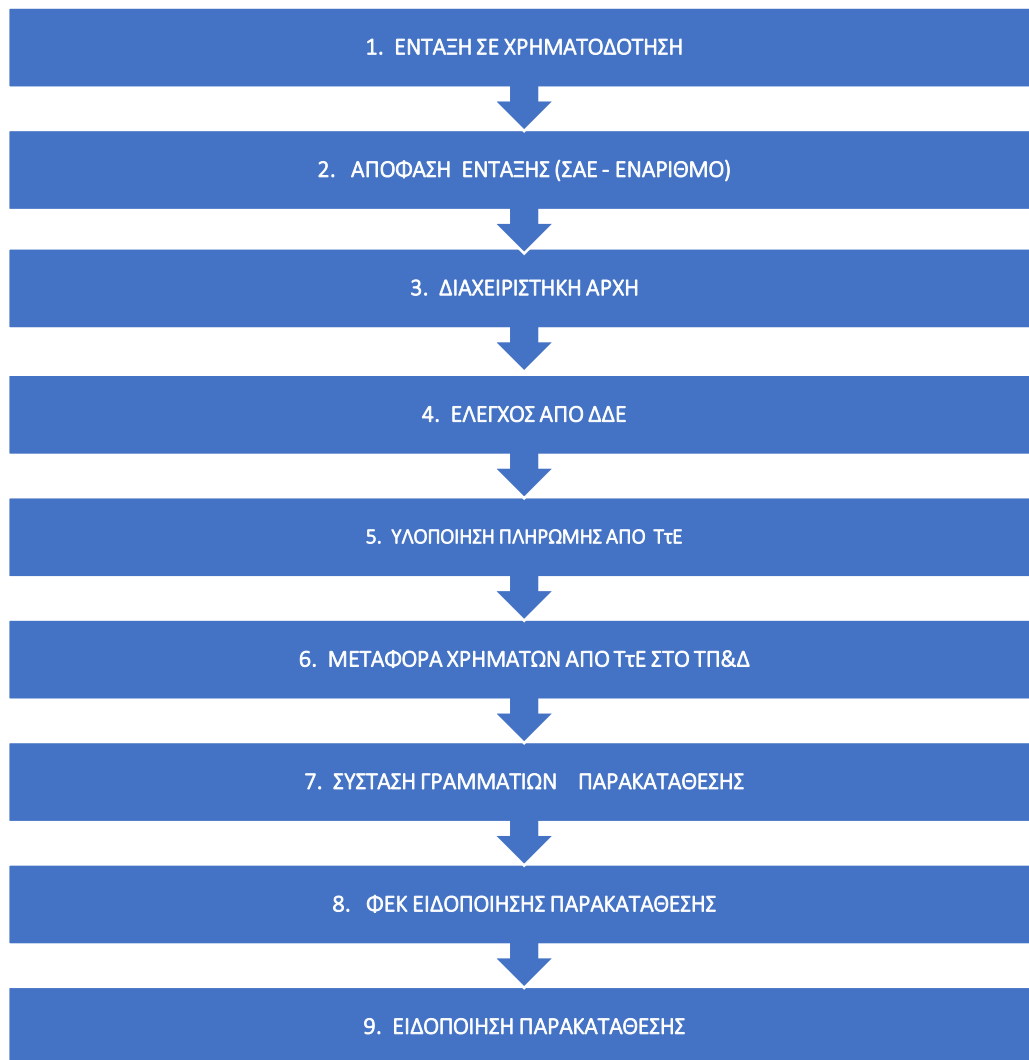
1. ΕΝΤΑΞΗ ΣΕ ΧΡΗΜΑΤΟΔΟΤΗΣΗ

2. ΑΠΟΦΑΣΗ ΕΝΤΑΞΗΣ (ΣΑΕ - ΕΝΑΡΙΘΜΟ)

3. ΔΙΑΧΕΙΡΙΣΤΗΚΗ ΑΡΧΗ

4. ΕΛΕΓΧΟΣ ΑΠΟ ΔΔΕ

5. ΥΛΟΠΟΙΗΣΗ ΠΛΗΡΩΜΗΣ ΑΠΟ ΤτΕ

6. ΜΕΤΑΦΟΡΑ ΧΡΗΜΑΤΩΝ ΑΠΟ ΤτΕ ΣΤΟ ΤΠ&Δ

7. ΣΥΣΤΑΣΗ ΓΡΑΜΜΑΤΙΩΝ ΠΑΡΑΚΑΤΑΘΕΣΗΣ

8. ΦΕΚ ΕΙΔΟΠΟΙΗΣΗΣ ΠΑΡΑΚΑΤΑΘΕΣΗΣ

9. ΕΙΔΟΠΟΙΗΣΗ ΠΑΡΑΚΑΤΑΘΕΣΗΣ